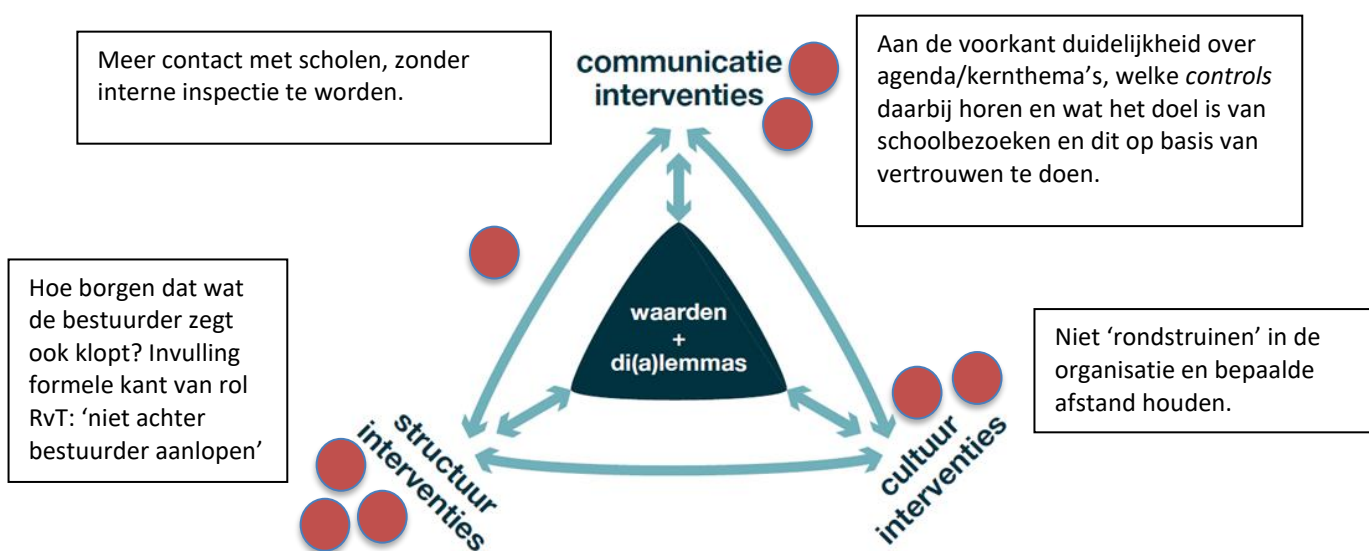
Meer contact met scholen, zonder interne inspectie te worden.

communicatie interventies

Aan de voorkant duidelijkheid over agenda/kernthema's, welke *controls* daarbij horen en wat het doel is van schoolbezoeken en dit op basis van vertrouwen te doen.

Hoe borgen dat wat de bestuurder zegt ook klopt? Invulling formele kant van rol RvT: 'niet achter bestuurder aanlopen'

waarden + di(a)lemmas

Niet 'rondstruinen' in de organisatie en bepaalde afstand houden.

structuur interventies

cultuur interventies